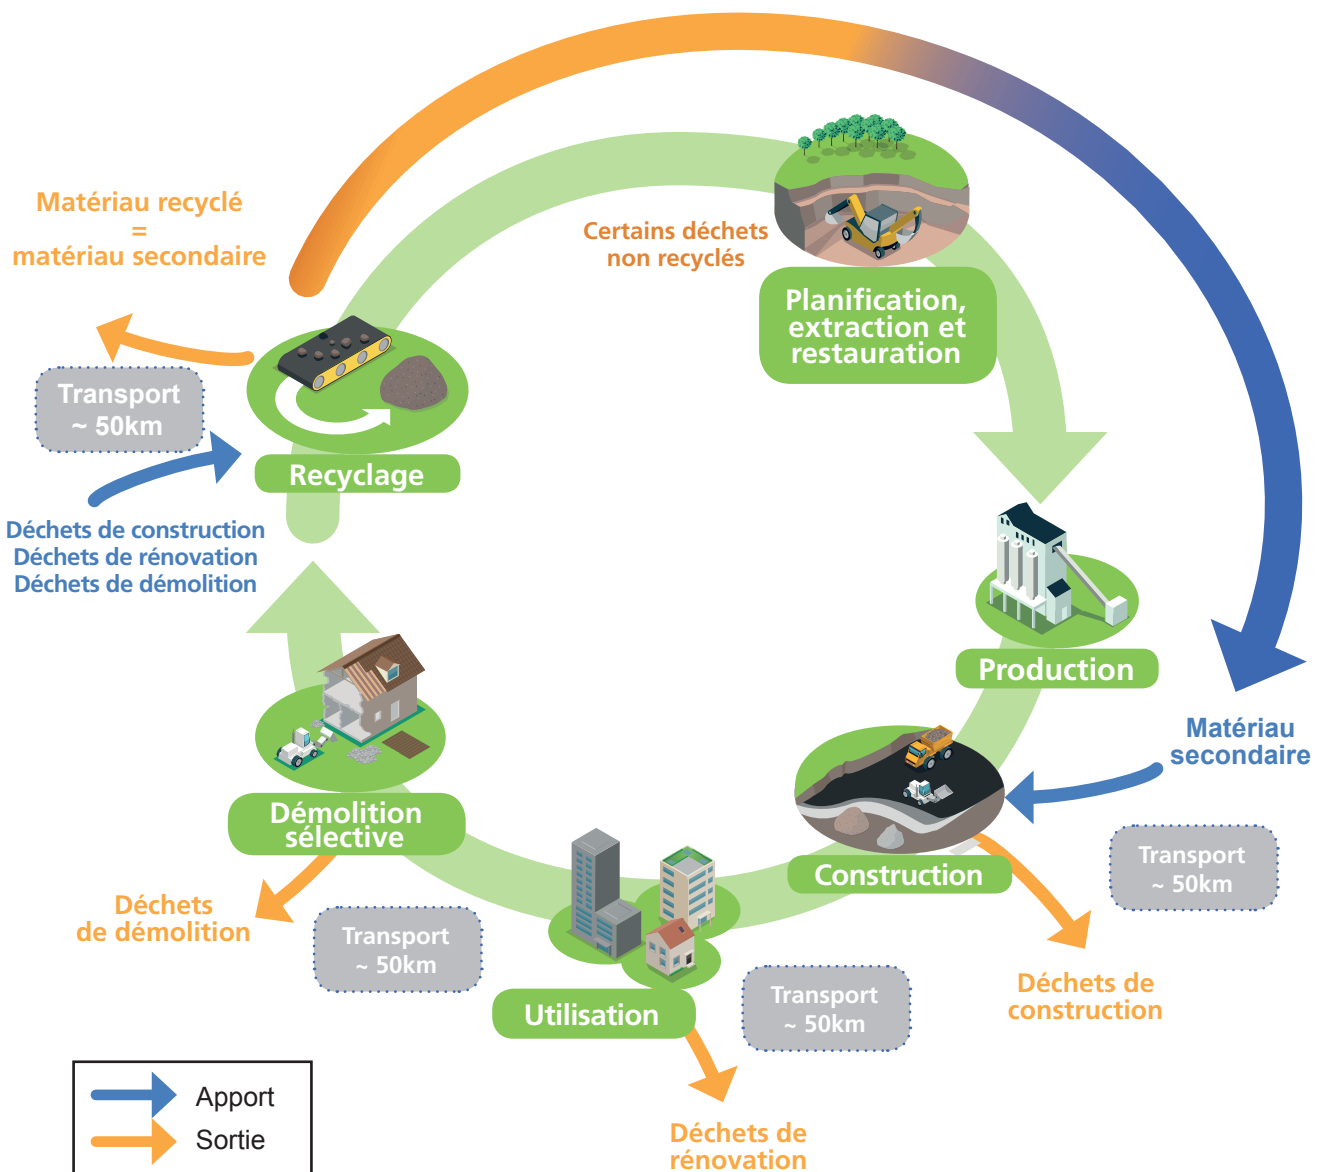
Matériau recyclé
=
matériau secondaire

Certains déchets non recyclés

Planification, extraction et restauration

Transport ~ 50km

Recyclage

Déchets de construction
Déchets de rénovation
Déchets de démolition

Production

Matériau secondaire

Démolition sélective

Construction

Transport ~ 50km

Déchets de démolition

Transport ~ 50km

Utilisation

Transport ~ 50km

Déchets de construction

Déchets de rénovation

Apport
Sortie